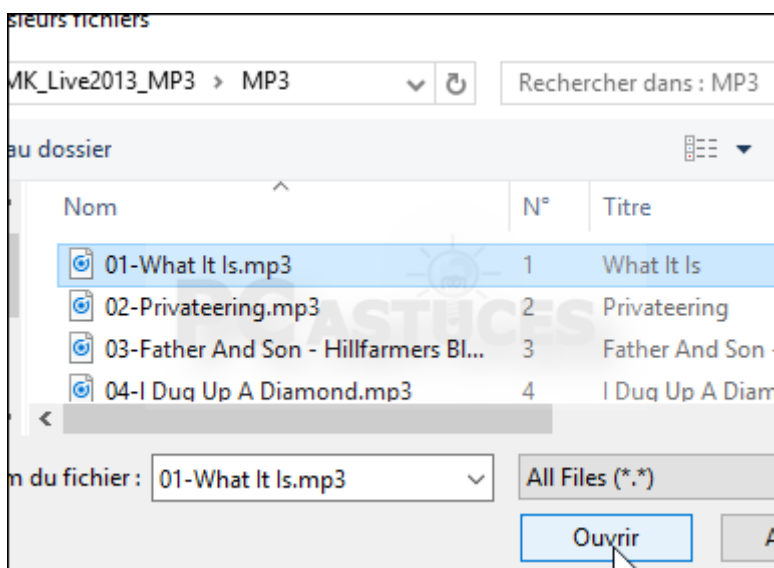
sieurs fichiers

MK_Live2013_MP3 › MP3

Rechercher dans : MP3

au dossier

| Nom | N° | Titre |
|---|---|---|
| 01-What It Is.mp3 | 1 | What It Is |
| 02-Privateering.mp3 | 2 | Privateering |
| 03-Father And Son - Hillfarmers Bl... | 3 | Father And Son - |
| 04-I Dug Up A Diamond.mp3 | 4 | I Dug Up A Diam |

PC ASTUCES

m du fichier : 01-What It Is.mp3

All Files (*.*)

Ouvrir

A